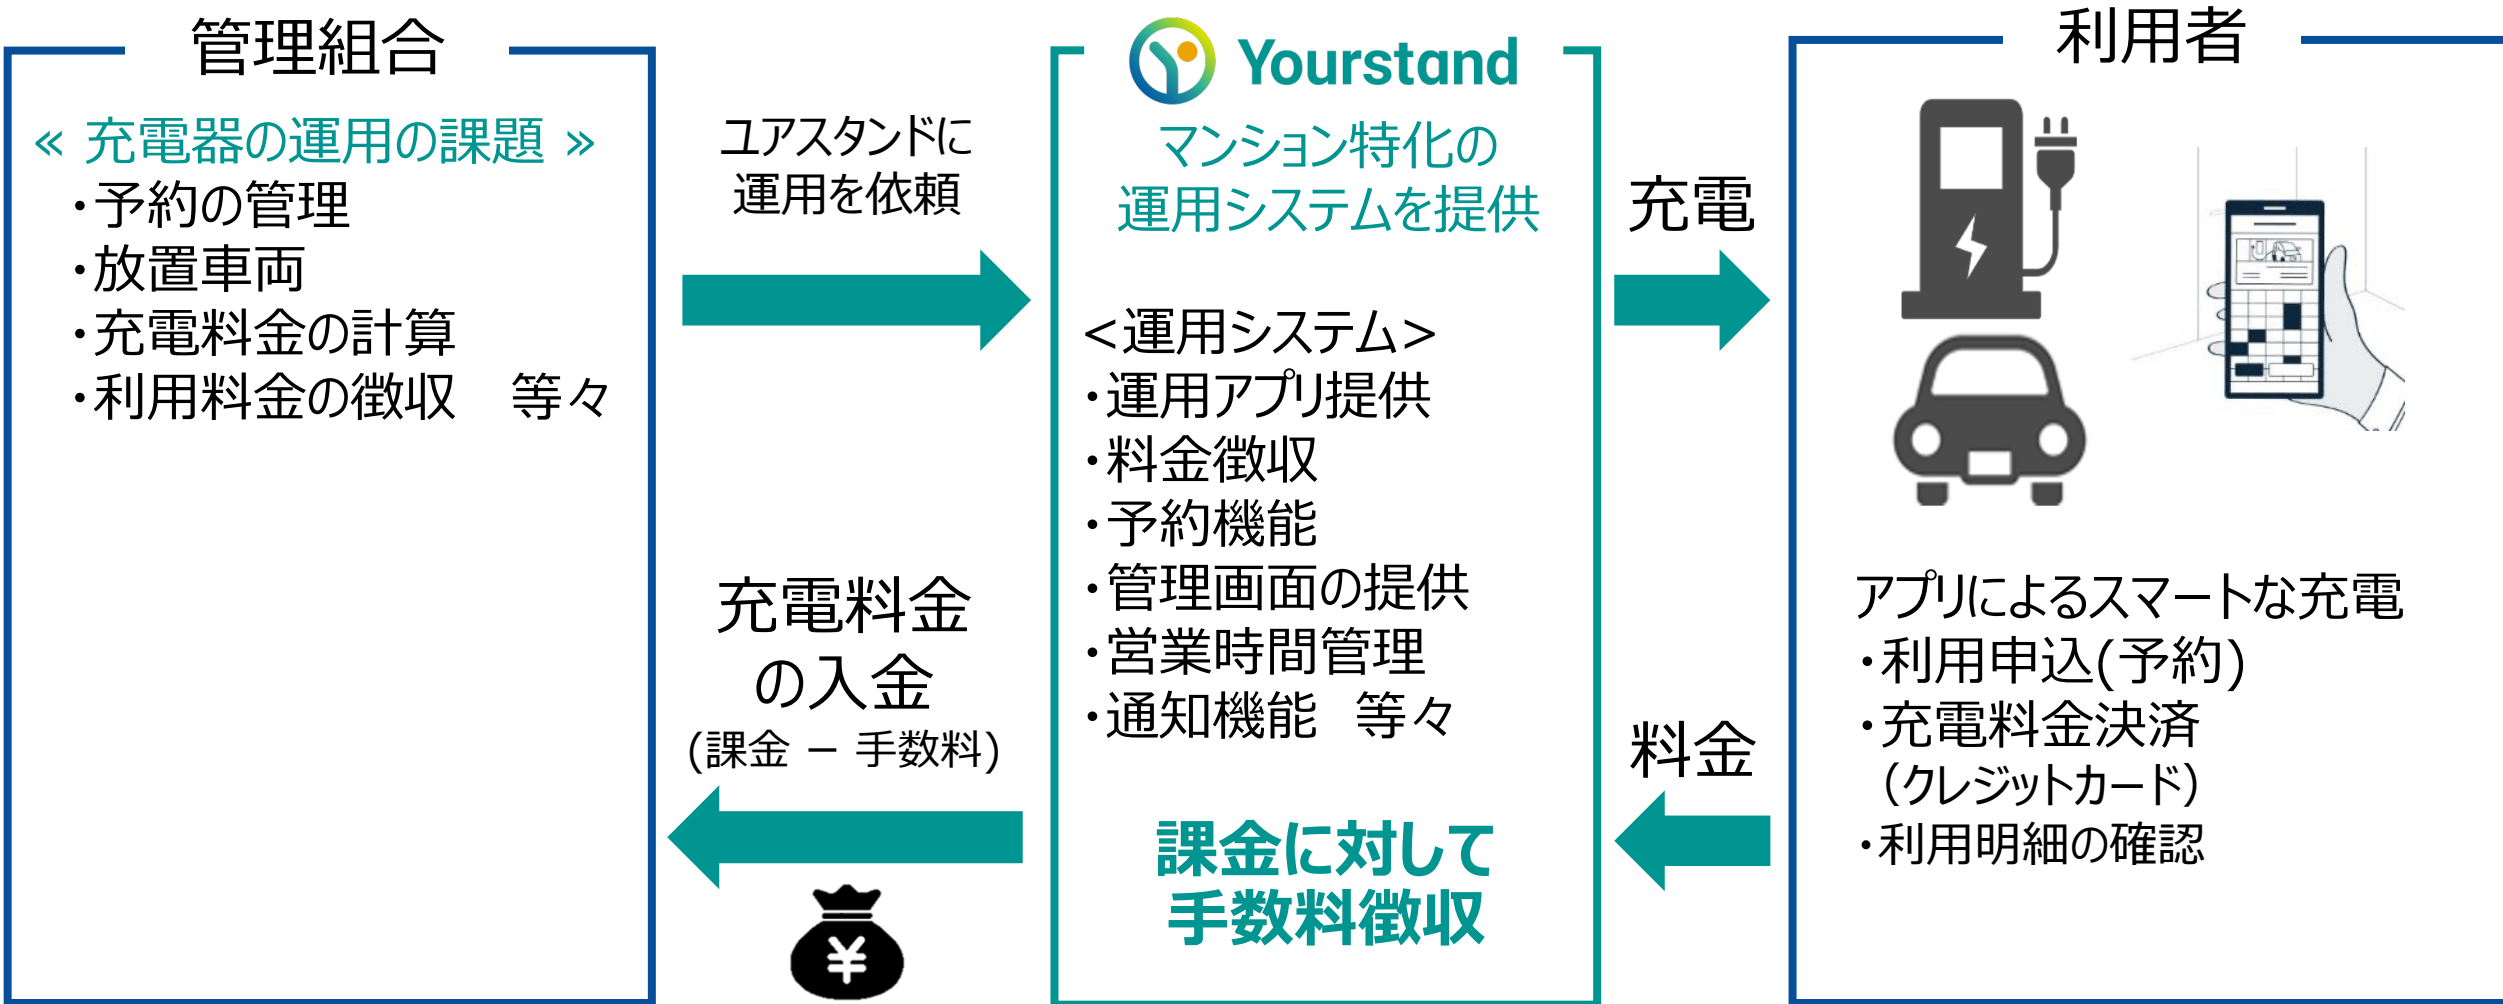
管理組合

« 充電器の運用の課題 »
・予約の管理
・放置車両
・充電料金の計算
・利用料金の徴収　等々

ユアスタンドに運用を依頼

充電料金の入金
(課金 − 手数料)

¥

Yourstand

マンション特化の運用システムを提供

<運用システム>
・運用アプリ提供
・料金徴収
・予約機能
・管理画面の提供
・営業時間管理
・通知機能　等々

課金に対して手数料徴収

充電

料金

利用者

アプリによるスマートな充電
・利用申込(予約)
・充電料金決済
(クレジットカード)
・利用明細の確認